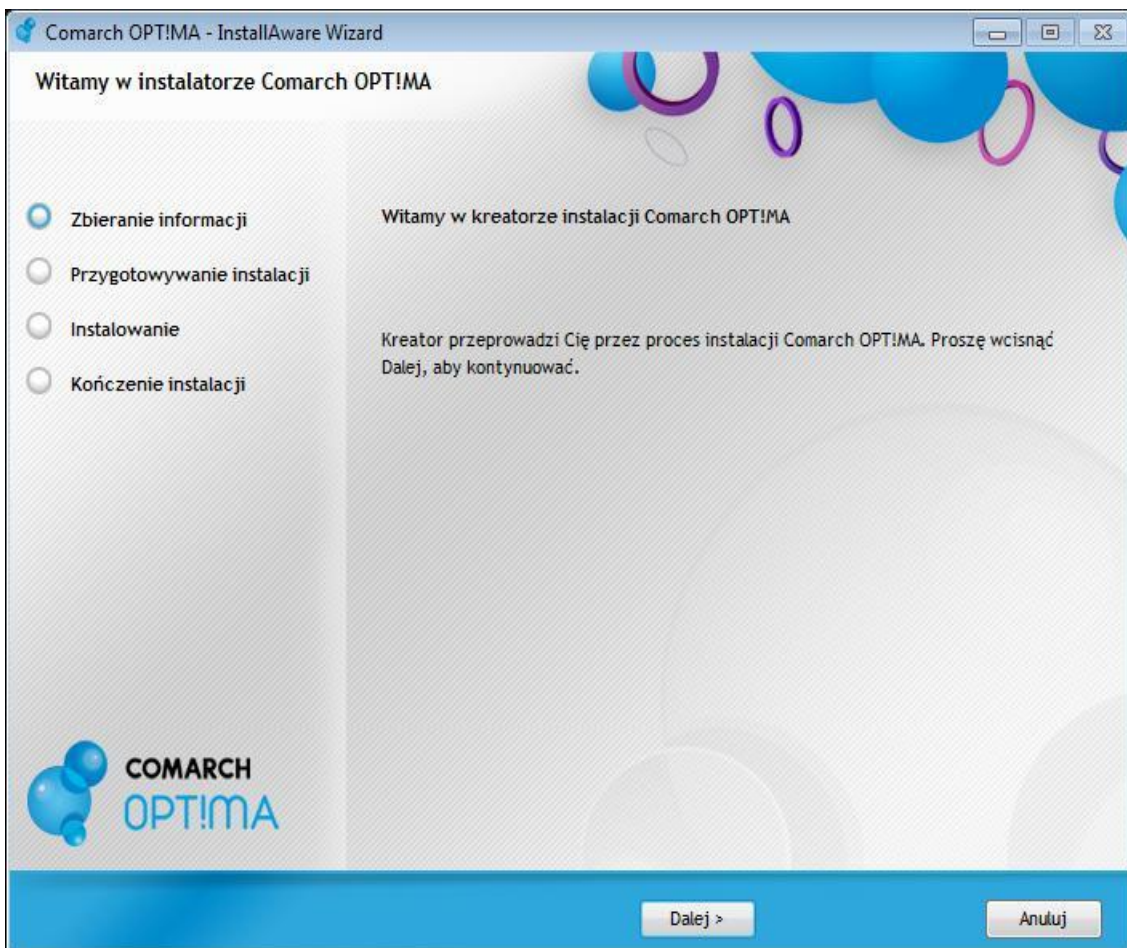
Comarch OPT!MA - InstallAware Wizard

Witamy w instalatorze Comarch OPT!MA

Zbieranie informacji

Przygotowywanie instalacji

Instalowanie

Kończenie instalacji

Witamy w kreatorze instalacji Comarch OPT!MA

Kreator przeprowadzi Cię przez proces instalacji Comarch OPT!MA. Proszę wcisnąć Dalej, aby kontynuować.

COMARCH
OPT!MA

Dalej >

Anuluj